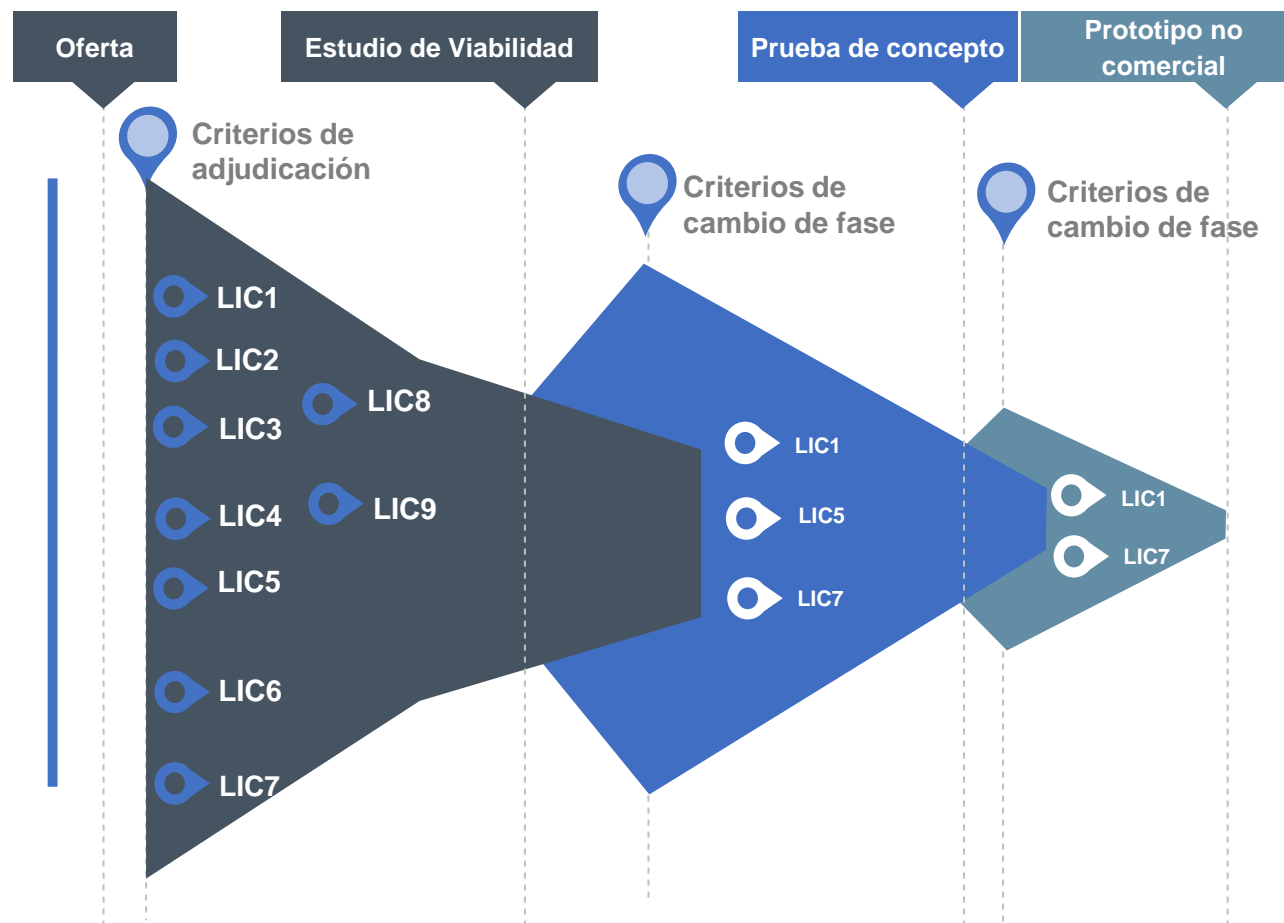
Oferta

Estudio de Viabilidad

Prueba de concepto

Prototipo no comercial

Criterios de adjudicación

Criterios de cambio de fase

Criterios de cambio de fase

LIC1

LIC2

LIC3

LIC8

LIC4

LIC9

LIC5

LIC6

LIC7

LIC1

LIC5

LIC7

LIC1

LIC7